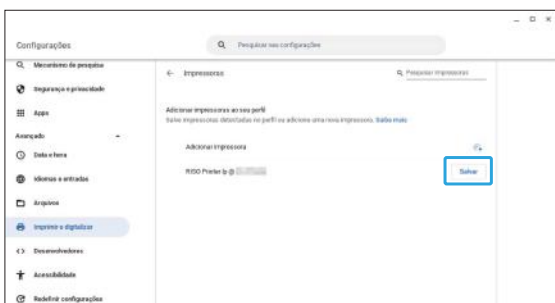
_ ☐ ×

Configurações

Pesquisar nas configurações

Mecanismo de pesquisa

Segurança e privacidade

Apps

Avançado

Data e hora

Idiomas e entradas

Arquivos

Imprimir e digitalizar

Desenvolvedores

Acessibilidade

Redefinir configurações

← Impressoras

Pesquisar impressoras

Adicionar impressoras ao seu perfil

Salve impressoras detectadas no perfil ou adicione uma nova impressora. Saiba mais

Adicionar impressora

RISO Printer lp @ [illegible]

Salvar